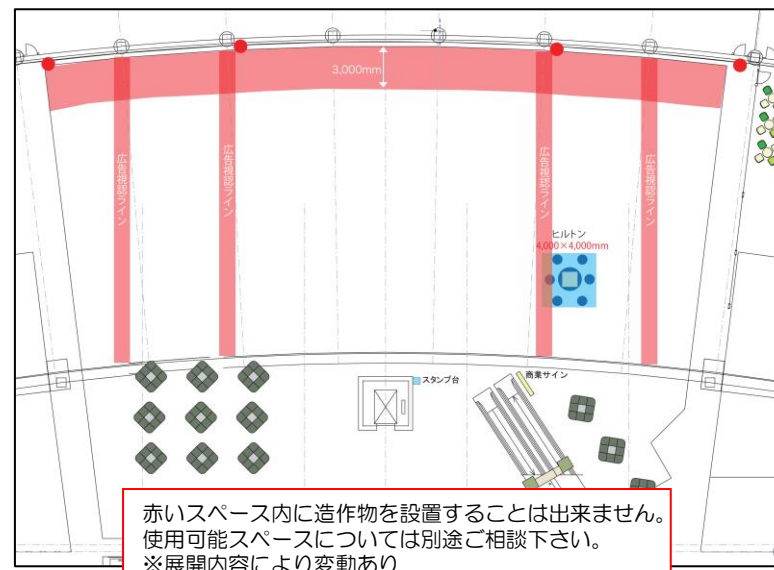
3,000mm

広告視認ライン

広告視認ライン

広告視認ライン

広告視認ライン

ヒルトン
4,000×4,000mm

スタンプ台

商業サイン

赤いスペース内に造作物を設置することは出来ません。
使用可能スペースについては別途ご相談下さい。
※展開内容により変動あり